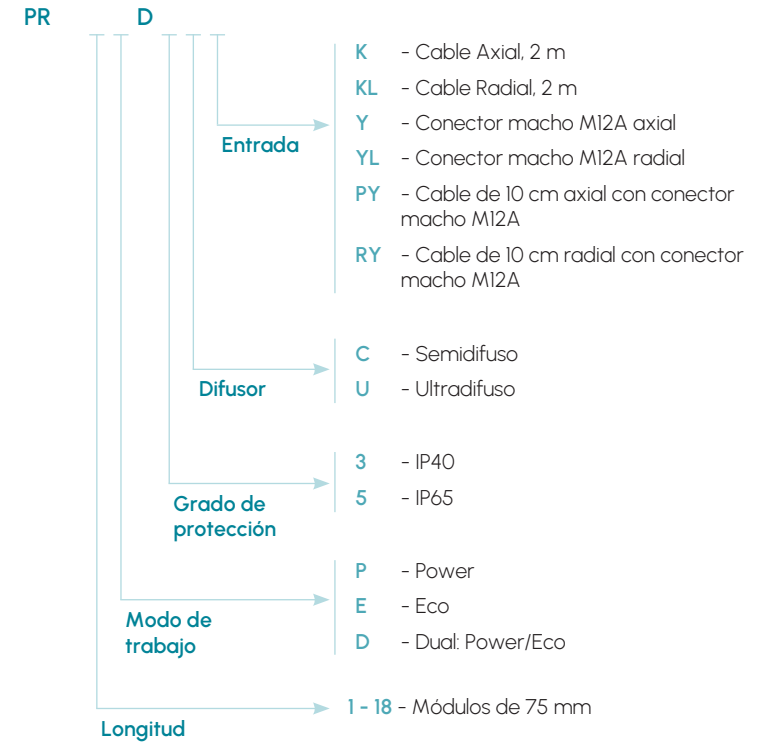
PR D

Entrada

K - Cable Axial, 2 m
KL - Cable Radial, 2 m
Y - Conector macho M12A axial
YL - Conector macho M12A radial
PY - Cable de 10 cm axial con conector macho M12A
RY - Cable de 10 cm radial con conector macho M12A

Difusor

C - Semidifuso
U - Ultradifuso

Grado de protección

3 - IP40
5 - IP65

Modo de trabajo

P - Power
E - Eco
D - Dual: Power/Eco

Longitud

1 - 18 - Módulos de 75 mm